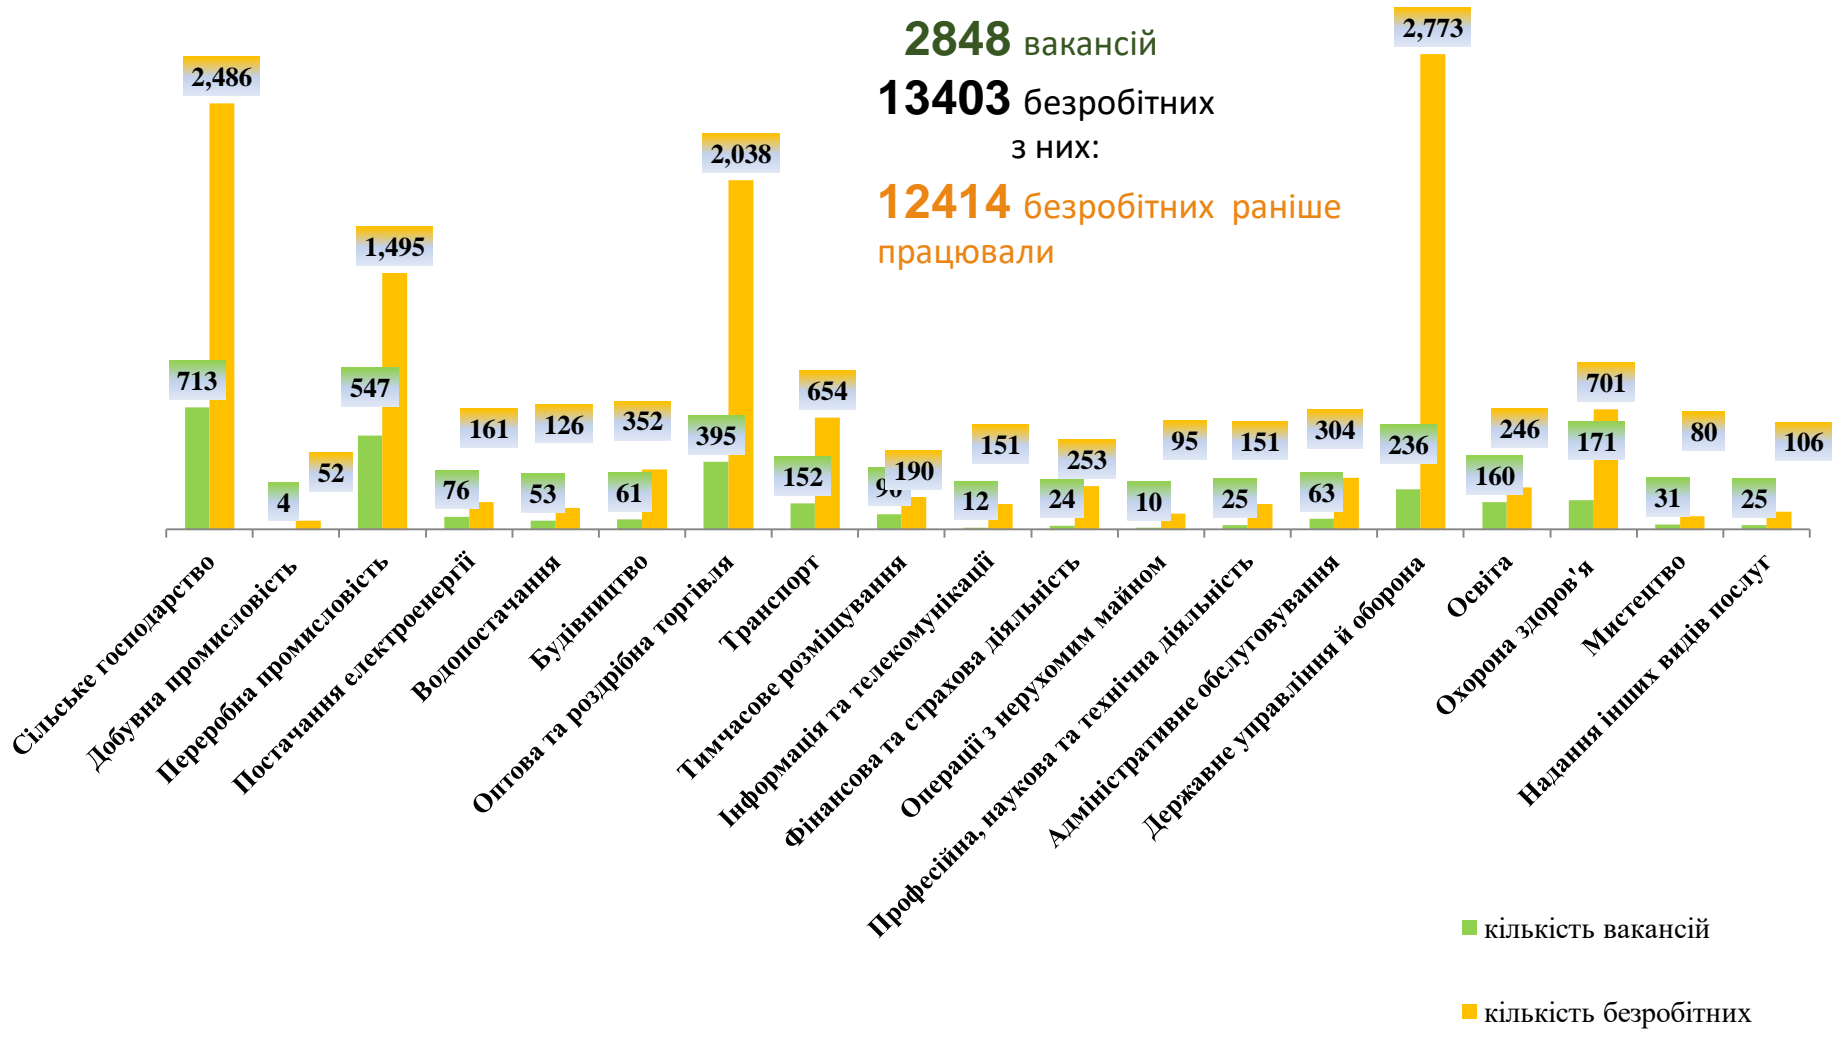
2848 вакансій
13403 безробітних
з них:
12414 безробітних раніше працювали

| | кількість вакансій | кількість безробітних |
|---|---|---|
| Сільське господарство | 713 | 2,486 |
| Добувна промисловість | 4 | 52 |
| Переробна промисловість | 547 | 1,495 |
| Постачання електроенергії | 76 | 161 |
| Водопостачання | 53 | 126 |
| Будівництво | 61 | 352 |
| Оптова та роздрібна торгівля | 395 | 2,038 |
| Транспорт | 152 | 654 |
| Тимчасове розміщування | 9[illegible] | 190 |
| Інформація та телекомунікації | 12 | 151 |
| Фінансова та страхова діяльність | 24 | 253 |
| Операції з нерухомим майном | 10 | 95 |
| Професійна, наукова та технічна діяльність | 25 | 151 |
| Адміністративне обслуговування | 63 | 304 |
| Державне управління й оборона | 236 | 2,773 |
| Освіта | 160 | 246 |
| Охорона здоров'я | 171 | 701 |
| Мистецтво | 31 | 80 |
| Надання інших видів послуг | 25 | 106 |

кількість вакансій
кількість безробітних